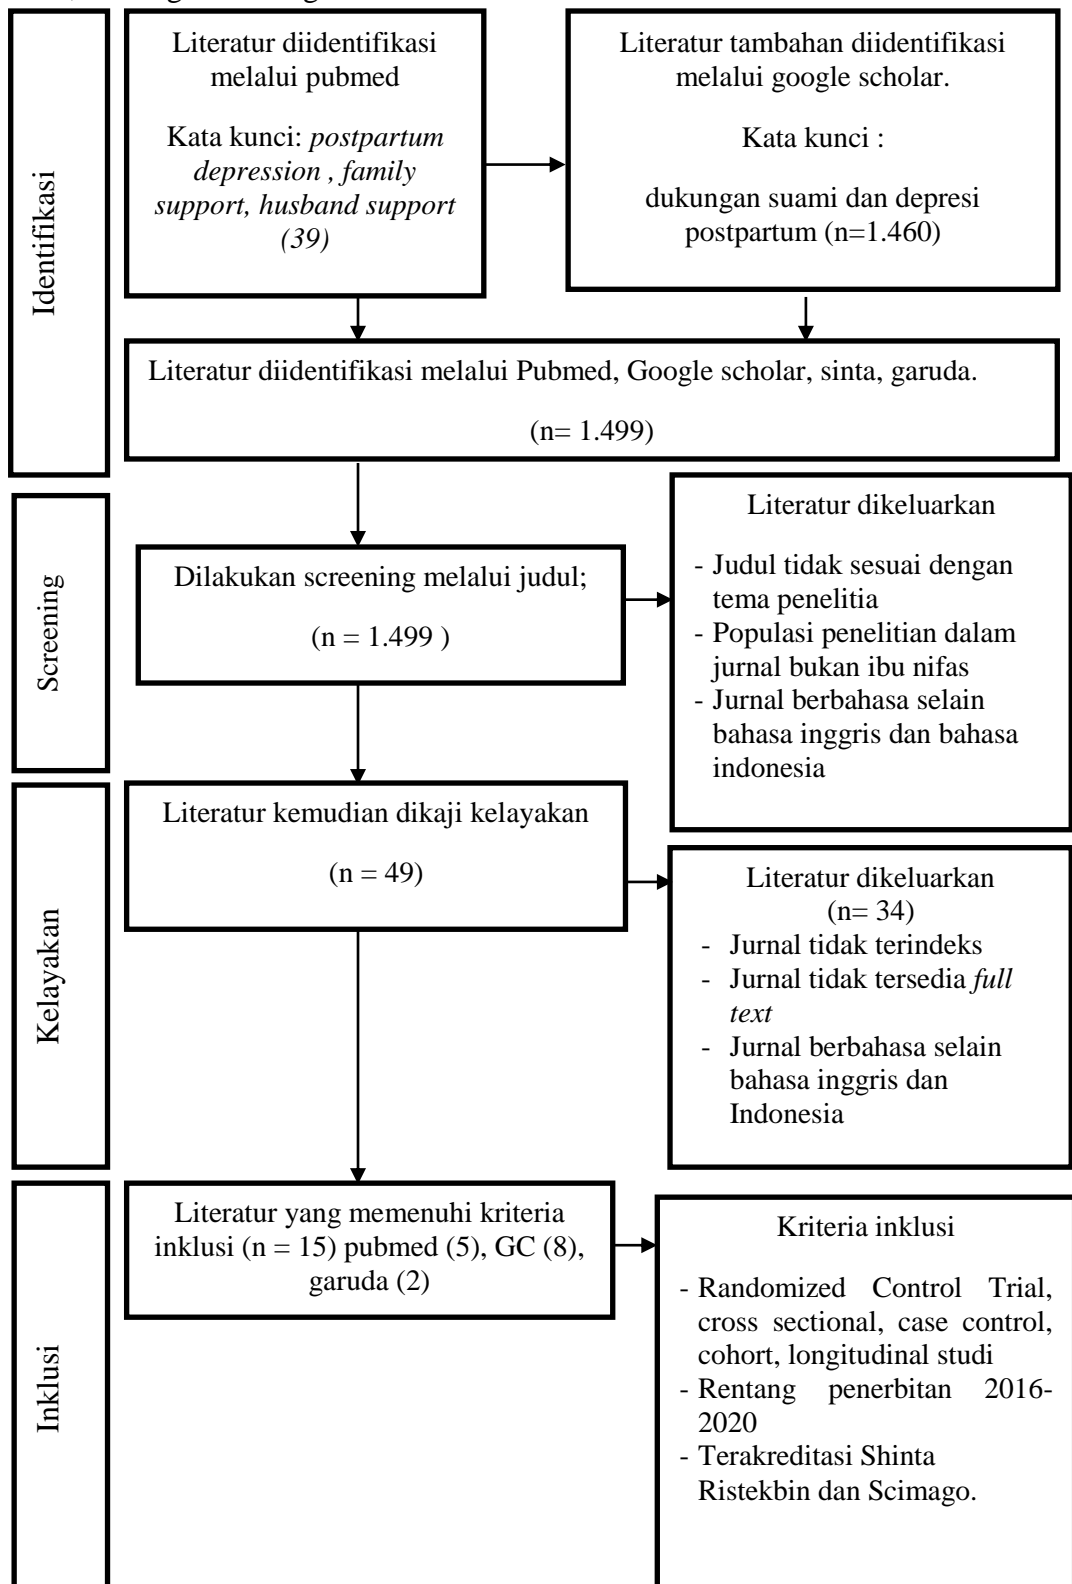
Identifikasi

Literatur diidentifikasi melalui pubmed

Kata kunci: *postpartum depression , family support, husband support (39)*

Literatur tambahan diidentifikasi melalui google scholar.

Kata kunci :

dukungan suami dan depresi postpartum (n=1.460)

Literatur diidentifikasi melalui Pubmed, Google scholar, sinta, garuda.

(n= 1.499)

Screening

Dilakukan screening melalui judul;

(n = 1.499 )

Literatur dikeluarkan

- Judul tidak sesuai dengan tema penelitia
- Populasi penelitian dalam jurnal bukan ibu nifas
- Jurnal berbahasa selain bahasa inggris dan bahasa indonesia

Kelayakan

Literatur kemudian dikaji kelayakan

(n = 49)

Literatur dikeluarkan (n= 34)

- Jurnal tidak terindeks
- Jurnal tidak tersedia *full text*
- Jurnal berbahasa selain bahasa inggris dan Indonesia

Inklusi

Literatur yang memenuhi kriteria inklusi (n = 15) pubmed (5), GC (8), garuda (2)

Kriteria inklusi

- Randomized Control Trial, cross sectional, case control, cohort, longitudinal studi
- Rentang penerbitan 2016-2020
- Terakreditasi Shinta Ristekbin dan Scimago.